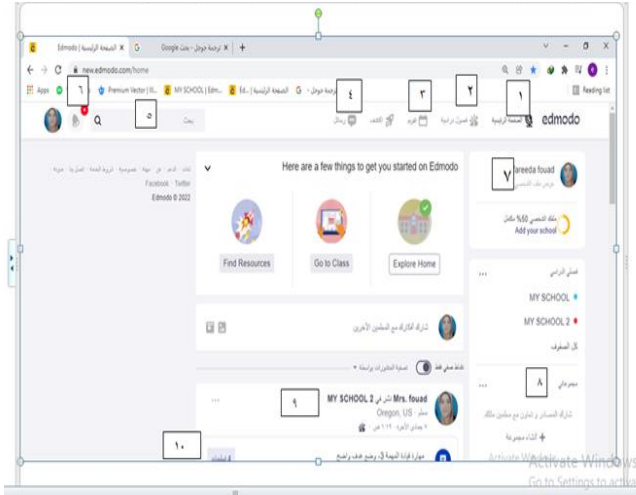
Edmodo | الصفحة الرئيسية ×
Google - ترجمة جوجل ×
+
new.edmodo.com/home
Apps
Premium Vector | Il...
MY SCHOOL | Edm...
Ed... | الصفحة الرئيسية
ترجمة جوجل - Google
Reading list
٦
٥
بحث
٤
٣
٢
١
edmodo
الصفحة الرئيسية
فصول دراسية
تقويم
المكتبة
رسائل
Here are a few things to get you started on Edmodo
Find Resources
Go to Class
Explore Home
fareeda fouad
٧
ملفك الشخصي 50% مكتمل
Add your school
فصلي الدراسي
MY SCHOOL
MY SCHOOL 2
كل الصفوف
مجموعاتي
٨
شارك المصادر و تعاون مع معلمين مثلك
+ أنشئ مجموعة
شارك أفكارك مع المعلمين الآخرين
Facebook · Twitter
Edmodo © 2022
Mrs. fouad نشر في MY SCHOOL 2
٩
Oregon, US
١٠
Activate Windows
Go to Settings to activate